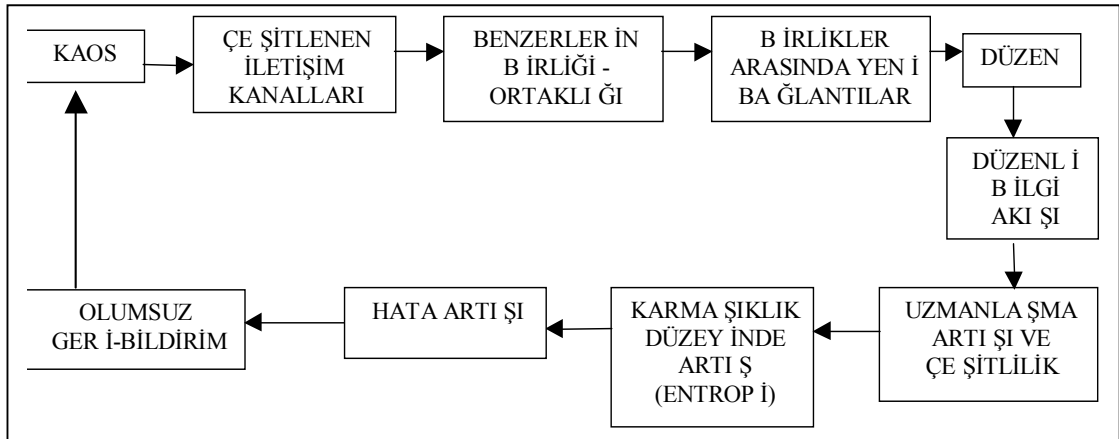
KAOS

ÇE ŞİTLENEN İLETİŞİM KANALLARI

BENZERLER İN B İRLİĞİ - ORTAKLI ĞI

B İRLİKLER ARASINDA YEN İ BA ĞLANTILAR

DÜZEN

DÜZENL İ B İLGİ AKI ŞI

UZMANLA ŞMA ARTI ŞI VE ÇE ŞİTLİLİK

KARMA ŞIKLIK DÜZEY İNDE ARTI Ş (ENTROP İ)

HATA ARTI ŞI

OLUMSUZ GER İ-BILDIRIM